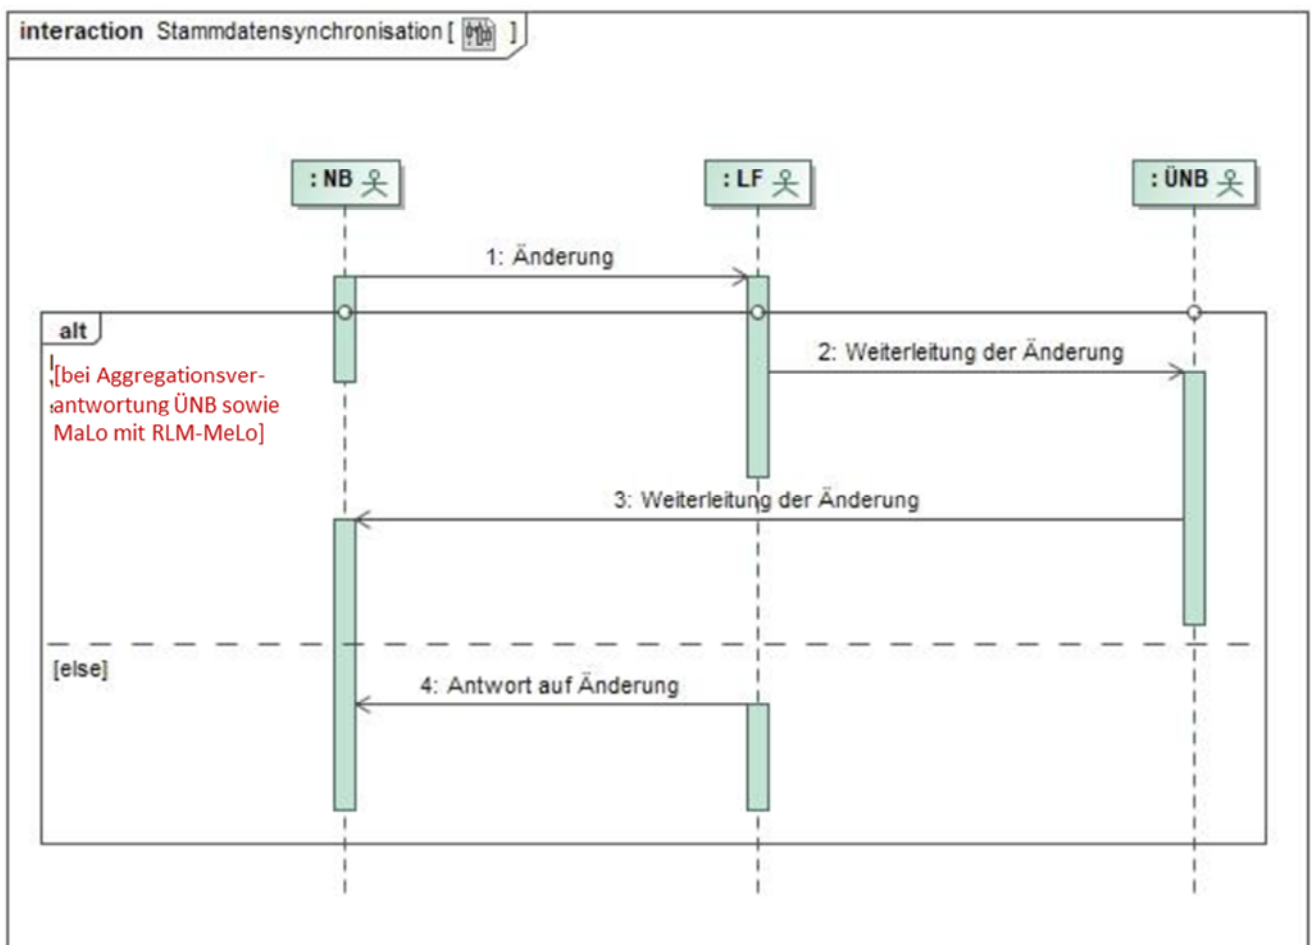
interaction Stammdatensynchronisation [ ]

: NB

: LF

: ÜNB

1: Änderung

alt

[bei Aggregationsverantwortung ÜNB sowie MaLo mit RLM-MeLo]

2: Weiterleitung der Änderung

3: Weiterleitung der Änderung

[else]

4: Antwort auf Änderung